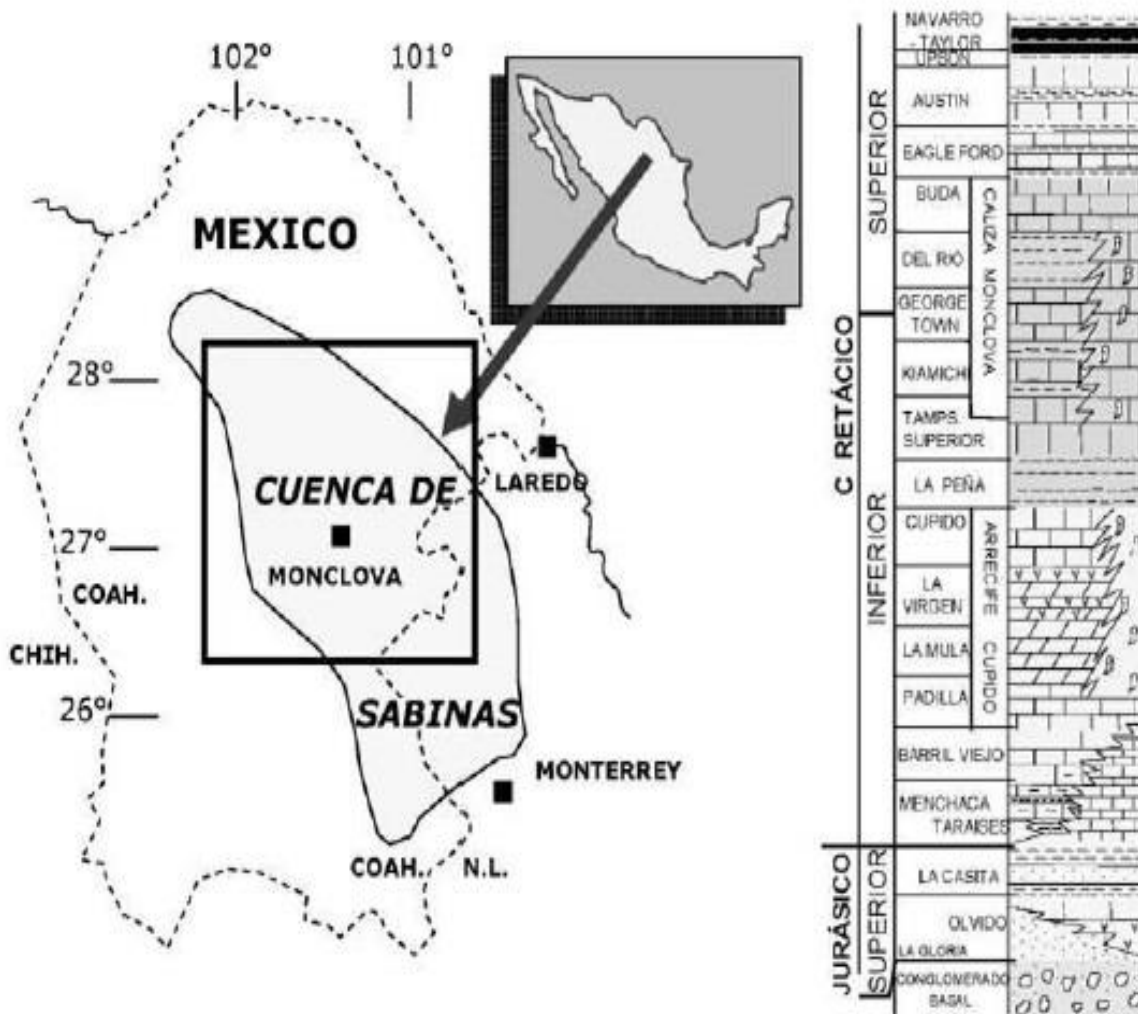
102°
101°
MEXICO
28°
27°
26°
CUENCA DE
LAREDO
MONCLOVA
COAH.
CHIH.
SABINAS
MONTERREY
COAH.
N.L.

C RETÁCICO
SUPERIOR
INFERIOR
JURÁSICO
SUPERIOR
SUPERIOR
NAVARRO
-TAYLOR
UPSON
AUSTIN
EAGLE FORD
BUDA
DEL RIO
GEORGE TOWN
KIAMICHI
CALIZA MONCLOVA
TAMPS. SUPERIOR
LA PEÑA
CUPIDO
LA VIRGEN
LA MULA
PADILLA
ARRECIFE CUPIDO
BARRIL VIEJO
MENCHACA
TARAISES
LA CASITA
OLVIDO
LA GLORIA
CONGLOMERADO BASAL